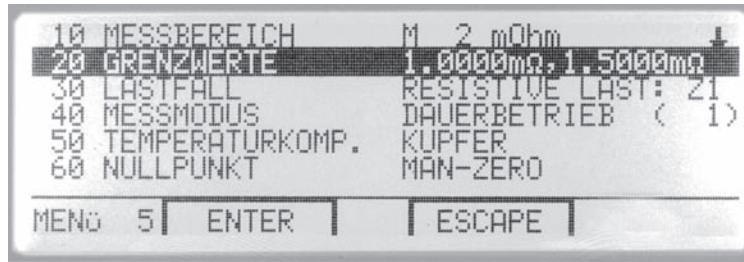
| | | |
|---|---|---|
| 10 | MESSBEREICH | M 2 mOhm |
| 20 | GRENZWERTE | 1,0000mΩ,1,5000mΩ |
| 30 | LASTFALL | RESISTIVE LAST: 21 |
| 40 | MESSMODUS | DAUERBETRIEB ( 1) |
| 50 | TEMPERATURKOMP. | KUPFER |
| 60 | NULLPUNKT | MAN-ZERO |

MENÜ 5 ENTER ESCAPE